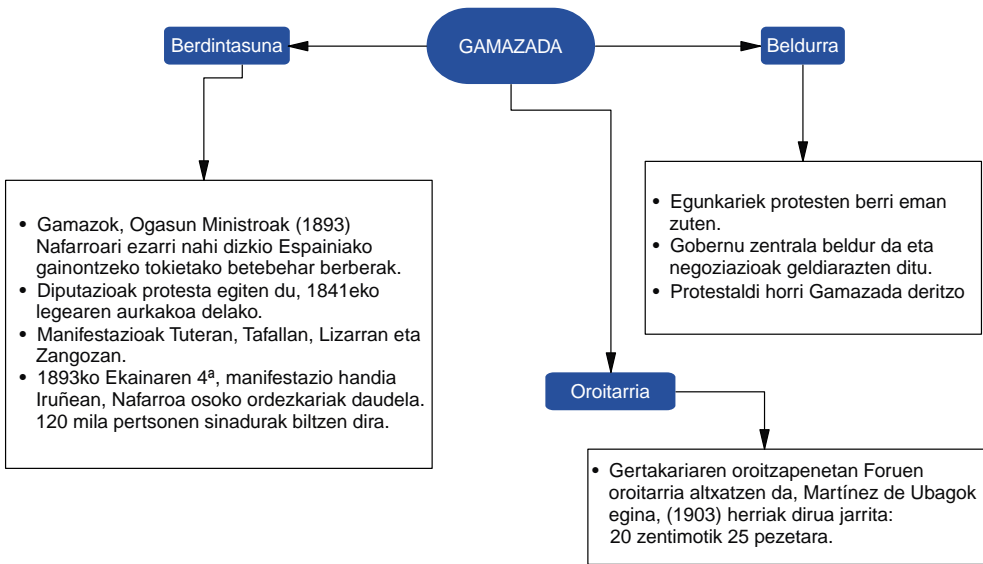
GAMAZADA

Berdintasuna

- Gamazok, Ogasun Ministroak (1893) Nafarroari ezarri nahi dizkio Espainiako gainontzeko tokietako betebehar berberak.
- Diputazioak protesta egiten du, 1841eko legearen aurkakoa delako.
- Manifestazioak Tuteran, Tafallan, Lizarran eta Zangozan.
- 1893ko Ekainaren 4ª, manifestazio handia Iruñean, Nafarroa osoko ordezkariak daudela. 120 mila pertsonen sinadurak biltzen dira.

Beldurra

- Egunkariek protesten berri eman zuten.
- Gobernu zentrala beldur da eta negoziazioak geldiarazten ditu.
- Protestaldi horri Gamazada deritzo

Oroitarria

- Gertakariaren oroitzapenetan Foruen oroitarria altxatzen da, Martínez de Ubagok egina, (1903) herriak dirua jarrita: 20 zentimotik 25 pezetara.